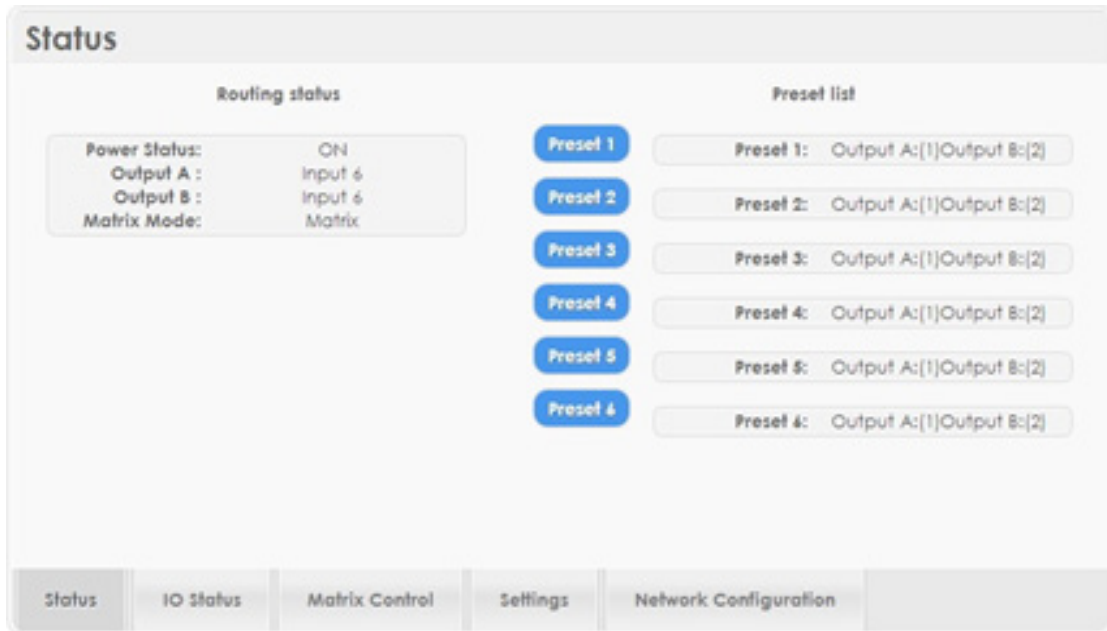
Status

Routing status

Power Status: ON
Output A : Input 6
Output B : Input 6
Matrix Mode: Matrix

Preset list

Preset 1
Preset 1: Output A:[1]Output B:[2]

Preset 2
Preset 2: Output A:[1]Output B:[2]

Preset 3
Preset 3: Output A:[1]Output B:[2]

Preset 4
Preset 4: Output A:[1]Output B:[2]

Preset 5
Preset 5: Output A:[1]Output B:[2]

Preset 6
Preset 6: Output A:[1]Output B:[2]

Status | IO Status | Matrix Control | Settings | Network Configuration